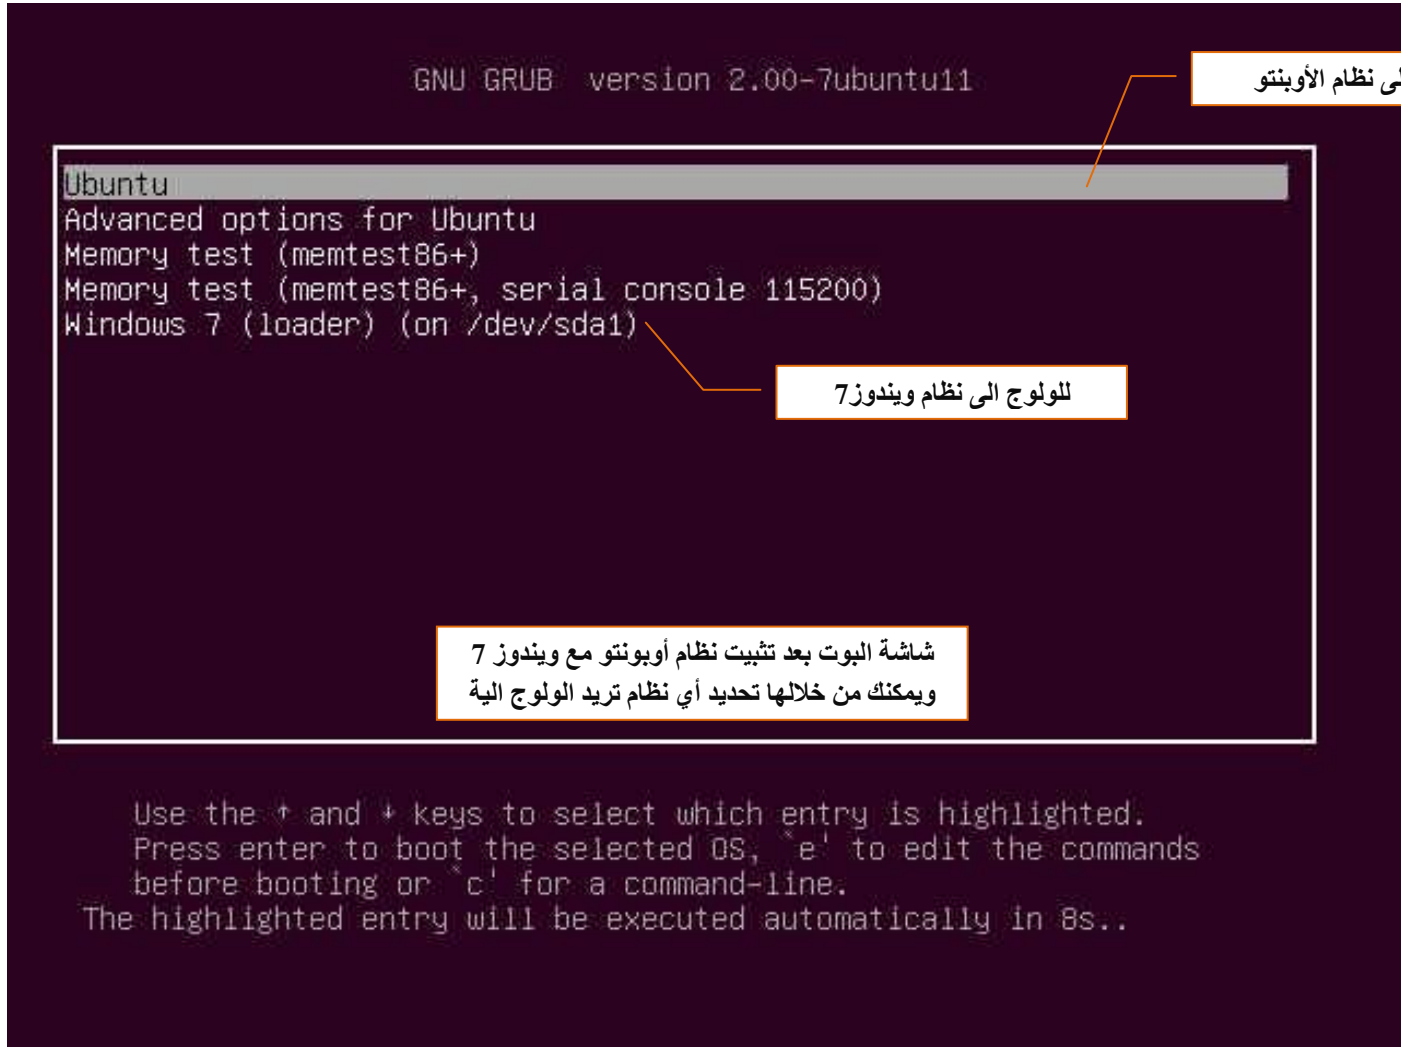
GNU GRUB version 2.00-7ubuntu11

لى نظام الأوبنتو

Ubuntu
Advanced options for Ubuntu
Memory test (memtest86+)
Memory test (memtest86+, serial console 115200)
Windows 7 (loader) (on /dev/sda1)

للولوج الى نظام ويندوز7

شاشة البوت بعد تثبيت نظام أوبونتو مع ويندوز 7
ويمكنك من خلالها تحديد أي نظام تريد الولوج الية

Use the ↑ and ↓ keys to select which entry is highlighted.
Press enter to boot the selected OS, `e' to edit the commands before booting or `c' for a command-line.
The highlighted entry will be executed automatically in 8s..